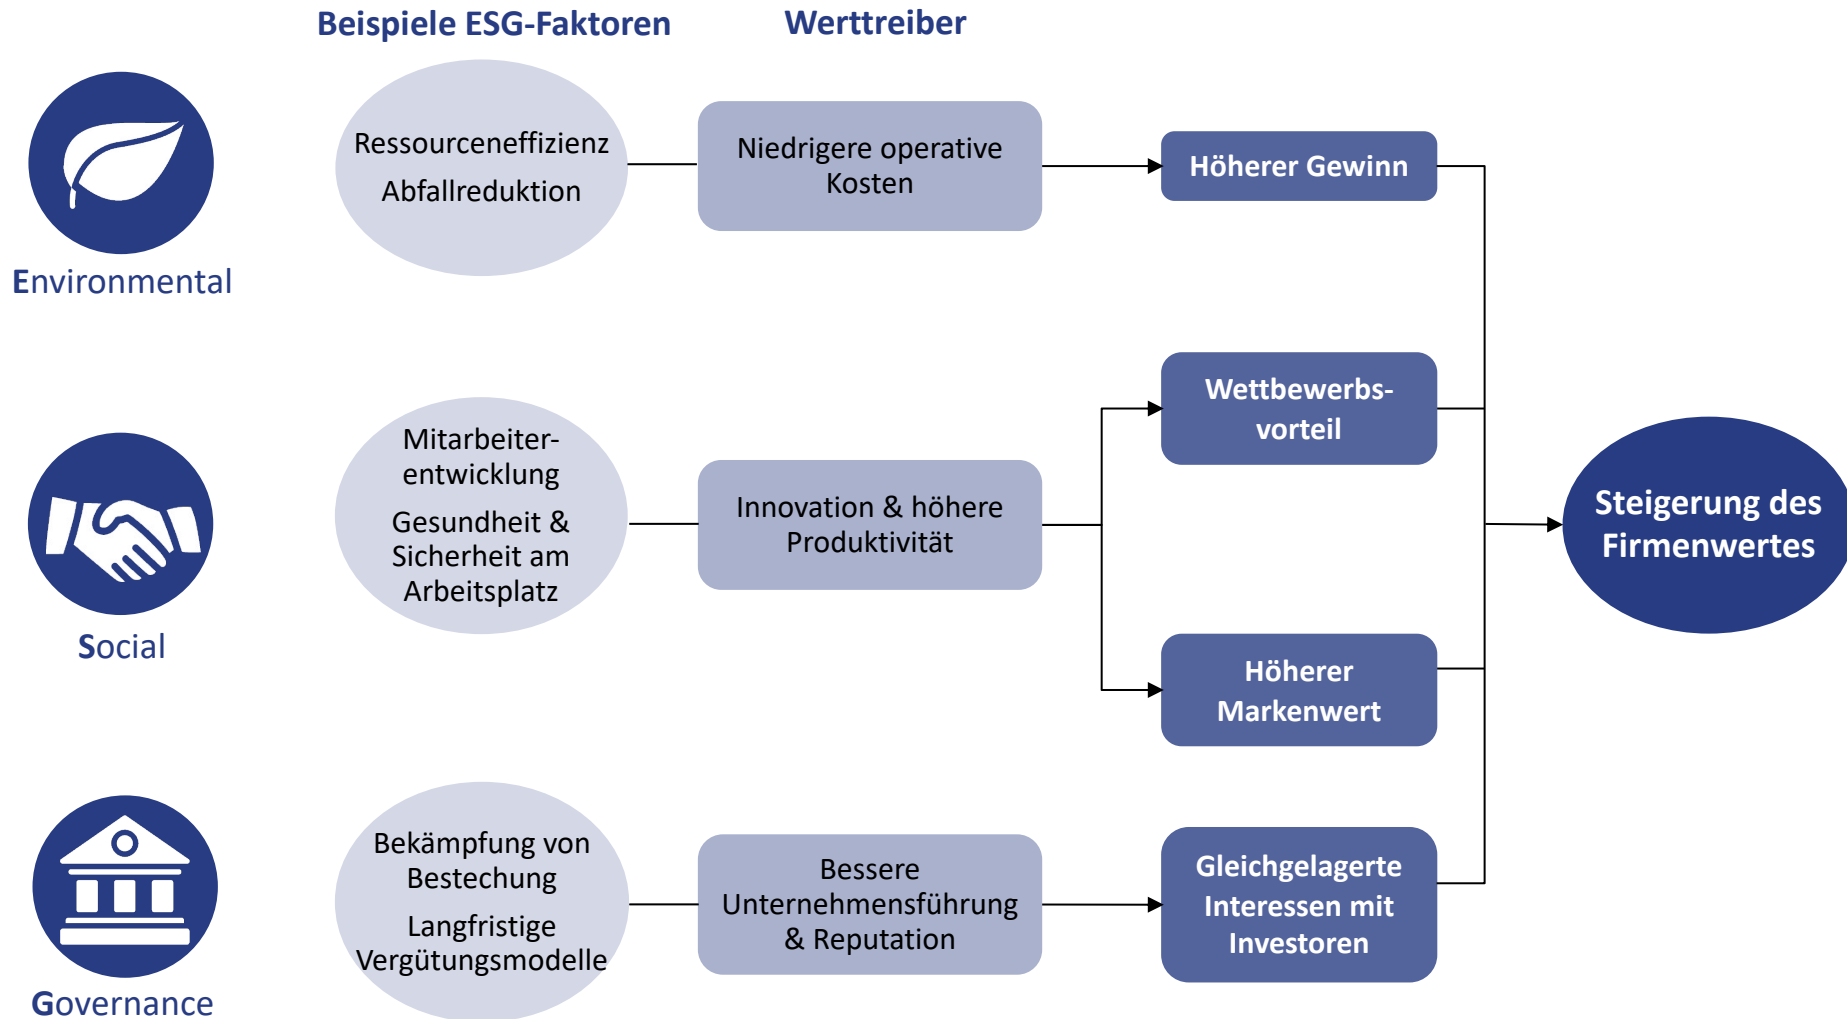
Beispiele ESG-Faktoren

Werttreiber

Environmental

Ressourceneffizienz

Abfallreduktion

Niedrigere operative Kosten

Höherer Gewinn

Social

Mitarbeiterentwicklung

Gesundheit & Sicherheit am Arbeitsplatz

Innovation & höhere Produktivität

Wettbewerbsvorteil

Höherer Markenwert

Steigerung des Firmenwertes

Governance

Bekämpfung von Bestechung

Langfristige Vergütungsmodelle

Bessere Unternehmensführung & Reputation

Gleichgelagerte Interessen mit Investoren